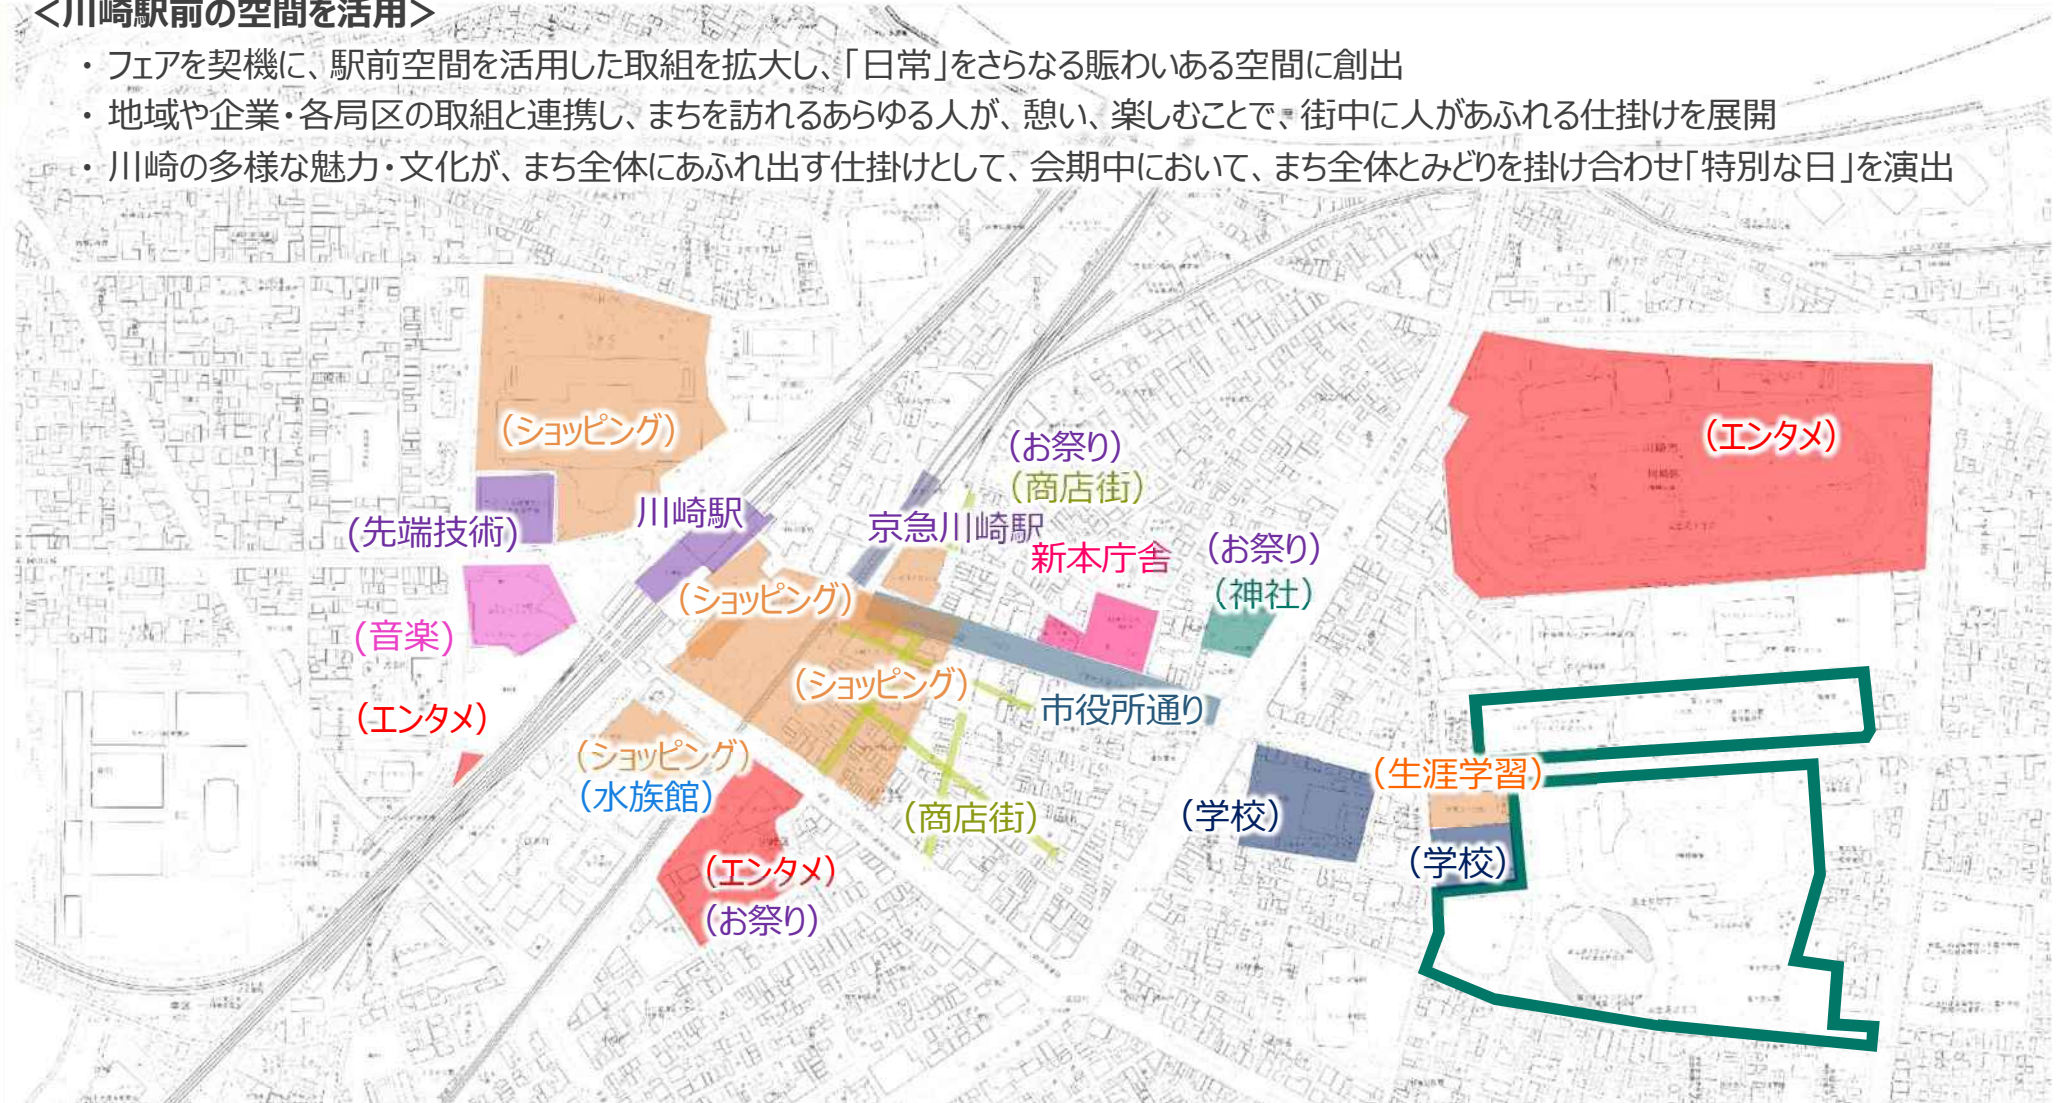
<川崎駅前の空間を活用>

・ フェアを契機に、駅前空間を活用した取組を拡大し、「日常」をさらなる賑わいある空間に創出

・ 地域や企業・各局区の取組と連携し、まちを訪れるあらゆる人が、憩い、楽しむことで、街中に人があふれる仕掛けを展開

・ 川崎の多様な魅力・文化が、まち全体にあふれ出す仕掛けとして、会期中において、まち全体とみどりを掛け合わせ「特別な日」を演出

(ショッピング)

(エンタメ)

(お祭り)

(商店街)

川崎駅

京急川崎駅

(先端技術)

新本庁舎

(お祭り)

(神社)

(ショッピング)

(音楽)

(ショッピング)

市役所通り

(エンタメ)

(ショッピング)

(水族館)

(生涯学習)

(商店街)

(学校)

(学校)

(エンタメ)

(お祭り)